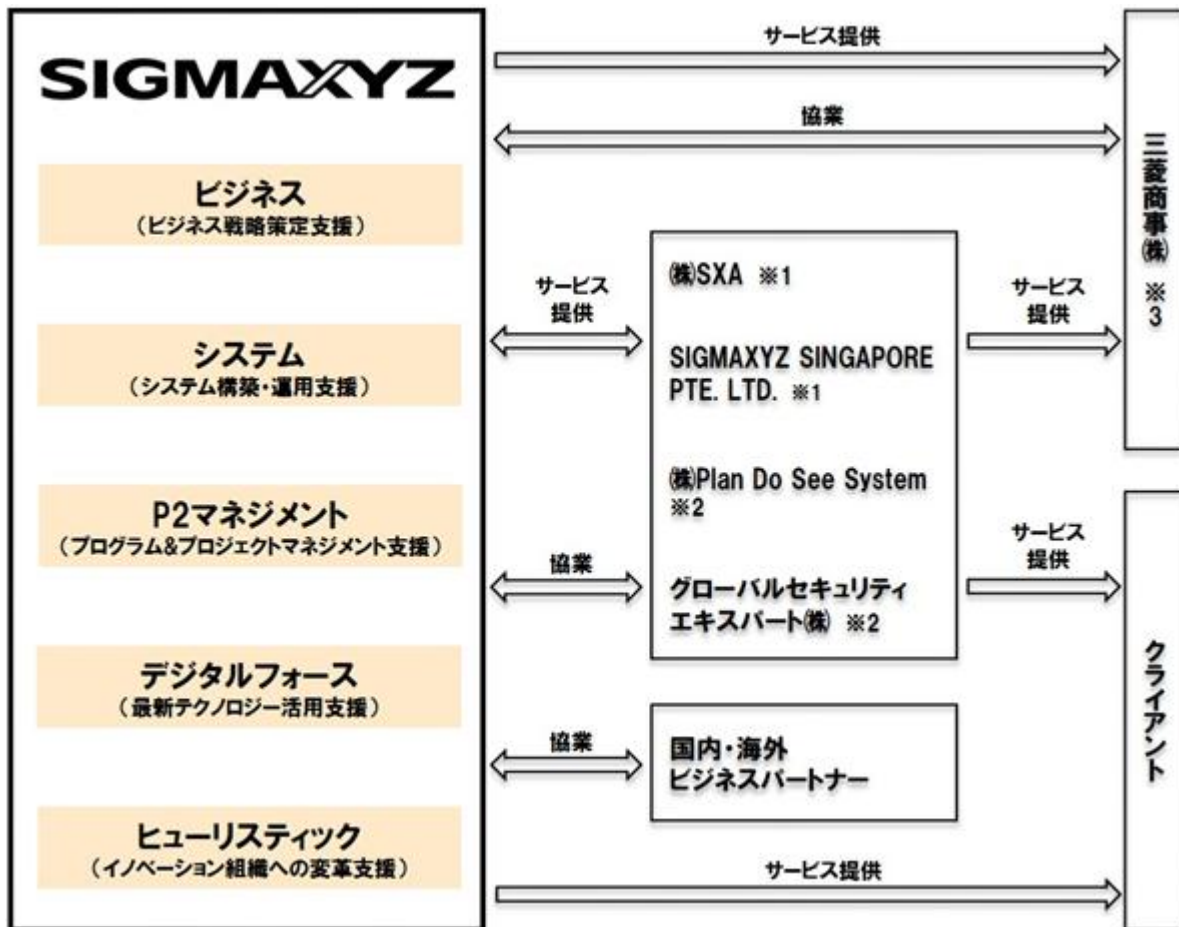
SIGMAXYZ

ビジネス
（ビジネス戦略策定支援）

システム
（システム構築・運用支援）

P2マネジメント
（プログラム&プロジェクトマネジメント支援）

デジタルフォース
（最新テクノロジー活用支援）

ヒューリスティック
（イノベーション組織への変革支援）

サービス提供

協業

サービス提供

㈱SXA ※1

SIGMAXYZ SINGAPORE PTE. LTD. ※1

㈱Plan Do See System ※2

グローバルセキュリティエキスパート㈱ ※2

協業

協業

国内・海外
ビジネスパートナー

サービス提供

サービス提供

サービス提供

三菱商事㈱ ※3

クライアント